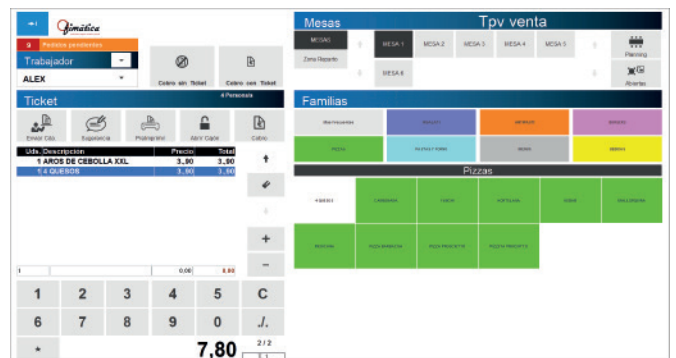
Qimática

9 Pedidos pendientes

Trabajador

ALEX

Cobro sin Ticket

Cobro con Ticket

Ticket

4 Personas

Enviar Cda.

Sugerencia

Prolongado

Abrir Cajón

Cobro

| Uds. Descripción | Precio | Total |
|---|---|---|
| 1 AROS DE CEBOLLA XXL | 3,90 | 3,90 |
| 1 4 QUESOS | 3,90 | 3,90 |

1

0,00

0,00

+

−

1 2 3 4 5 C

6 7 8 9 0 ./.

*

7,80

2/2

Mesas

Tpv venta

MESAS

Zona Reparto

MESA 1

MESA 2

MESA 3

MESA 4

MESA 5

MESA 6

Planning

Abiertas

Familias

Pizzas

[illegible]

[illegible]

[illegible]

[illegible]

PIZZA

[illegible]

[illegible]

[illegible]

4 QUESOS

CARBONARA

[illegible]

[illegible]

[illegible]

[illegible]

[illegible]

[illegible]

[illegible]

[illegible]